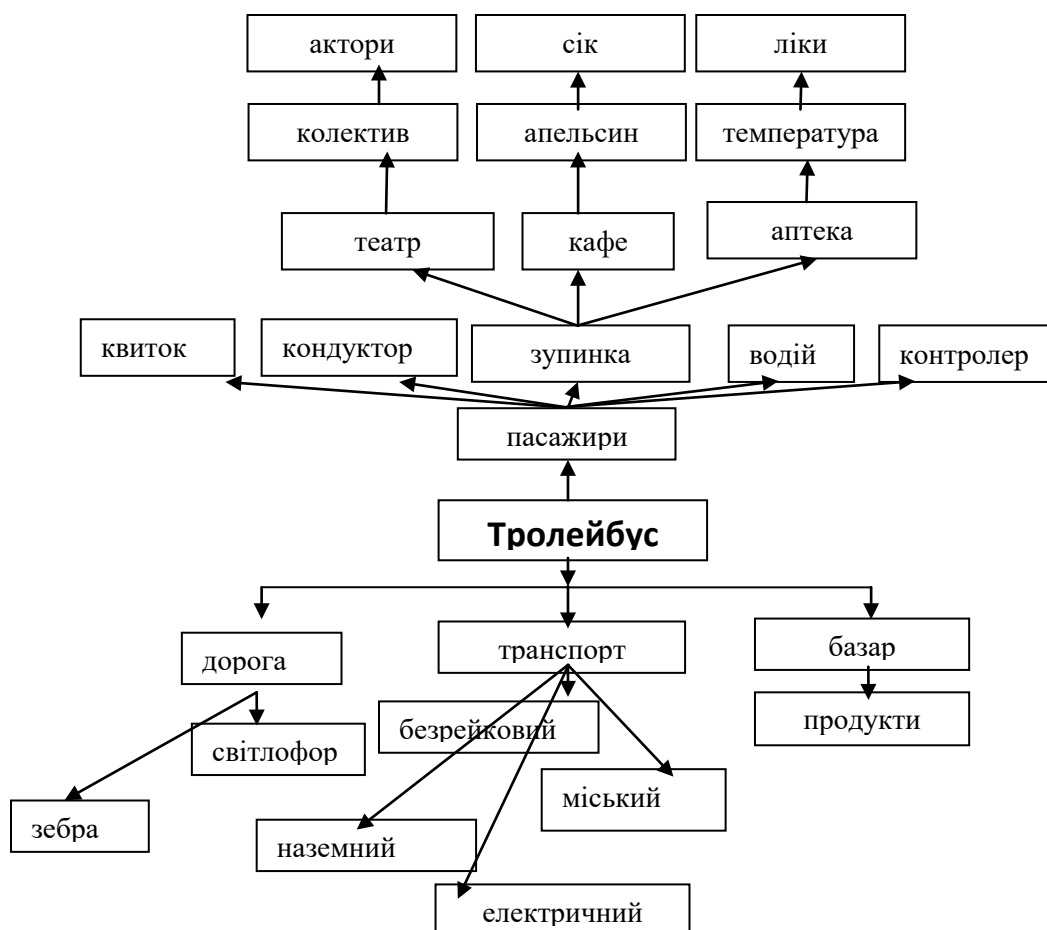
актори

сік

ліки

колектив

апельсин

температура

театр

кафе

аптека

квиток

кондуктор

зупинка

водій

контролер

пасажири

Тролейбус

дорога

транспорт

базар

світлофор

безрейковий

продукти

зебра

міський

наземний

електричний